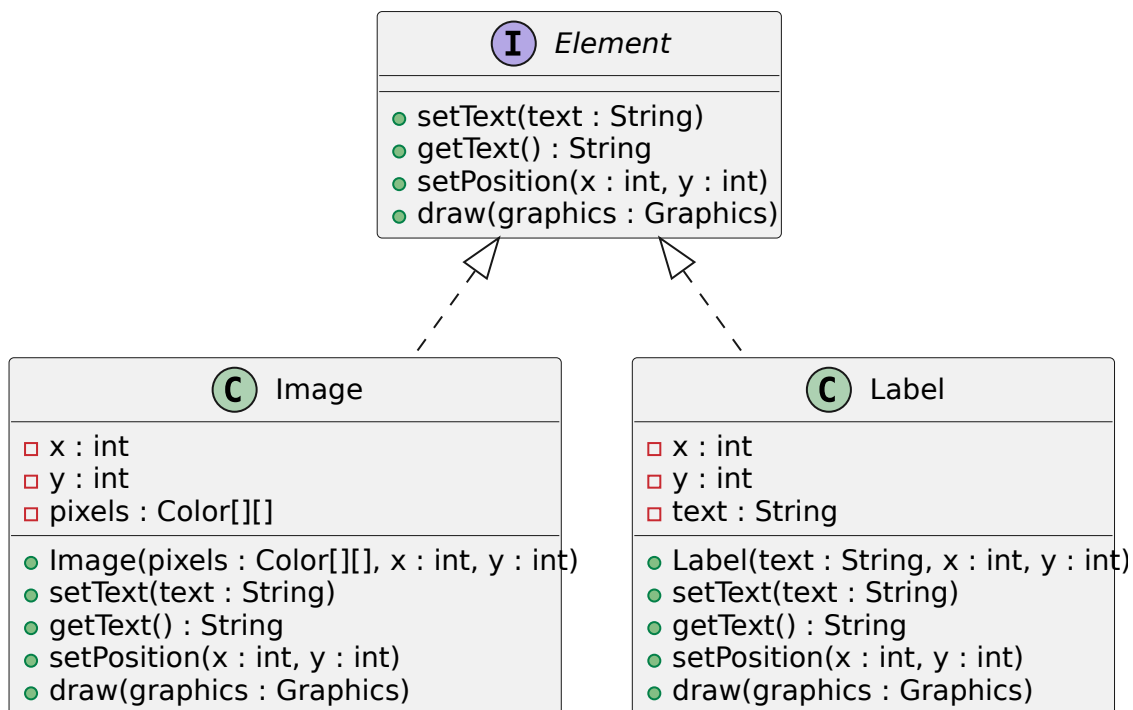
I Element

setText(text : String)
getText() : String
setPosition(x : int, y : int)
draw(graphics : Graphics)

C Image

x : int
y : int
pixels : Color[][]

Image(pixels : Color[][], x : int, y : int)
setText(text : String)
getText() : String
setPosition(x : int, y : int)
draw(graphics : Graphics)

C Label

x : int
y : int
text : String

Label(text : String, x : int, y : int)
setText(text : String)
getText() : String
setPosition(x : int, y : int)
draw(graphics : Graphics)